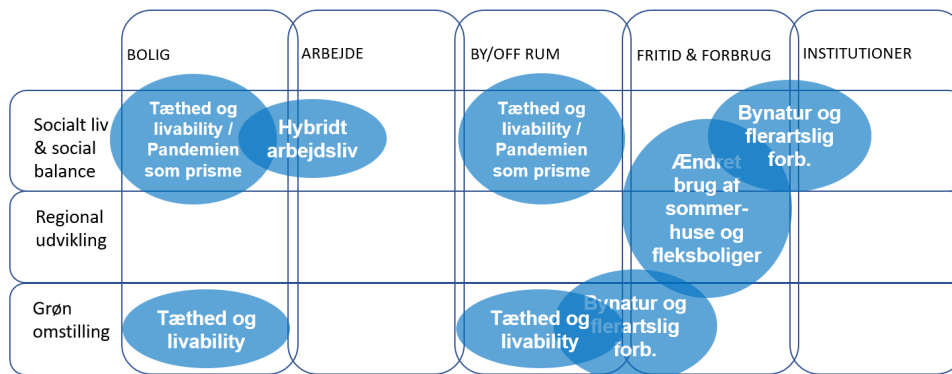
BOLIG

ARBEJDE

BY/OFF RUM

FRITID & FORBRUG

INSTITUTIONER

Socialt liv & social balance

Tæthed og livability / Pandemien som prisme

Hybridt arbejdsliv

Tæthed og livability / Pandemien som prisme

Bynatur og flerartslig forb.

Ændret brug af sommerhuse og fleksboliger

Regional udvikling

Grøn omstilling

Tæthed og livability

Tæthed og livability

Bynatur og flerartslig forb.